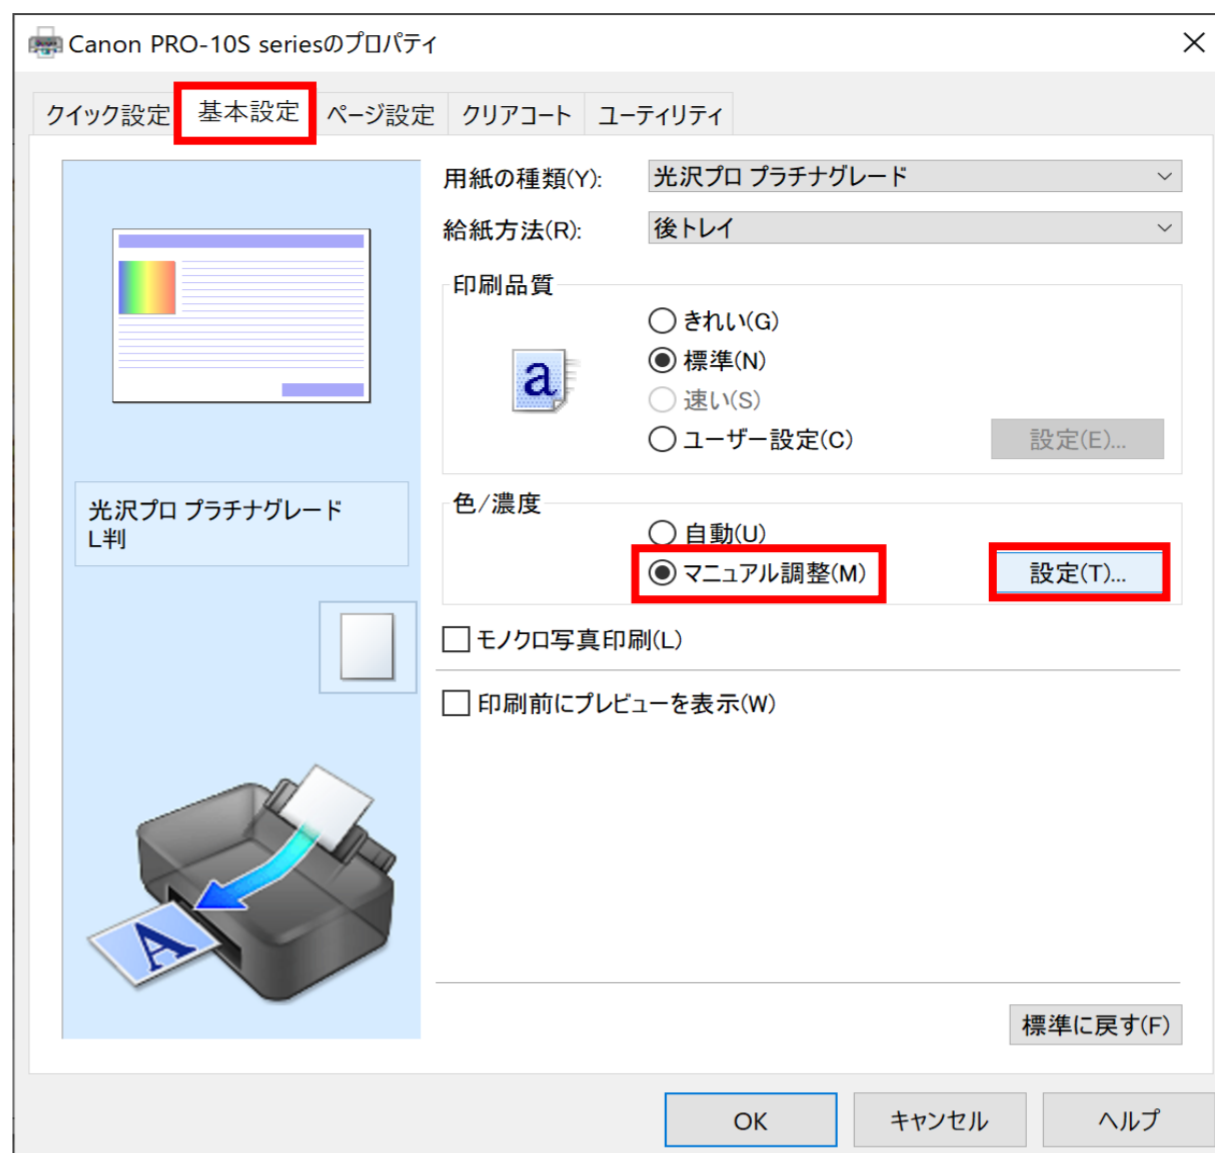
Canon PRO-10S seriesのプロパティ

クイック設定　基本設定　ページ設定　クリアコート　ユーティリティ

用紙の種類(Y): 光沢プロ プラチナグレード

給紙方法(R): 後トレイ

印刷品質

きれい(G)
標準(N)
速い(S)
ユーザー設定(C)
設定(E)...

光沢プロ プラチナグレード
L判

色/濃度

自動(U)
マニュアル調整(M)
設定(T)...

モノクロ写真印刷(L)

印刷前にプレビューを表示(W)

標準に戻す(F)

OK　キャンセル　ヘルプ